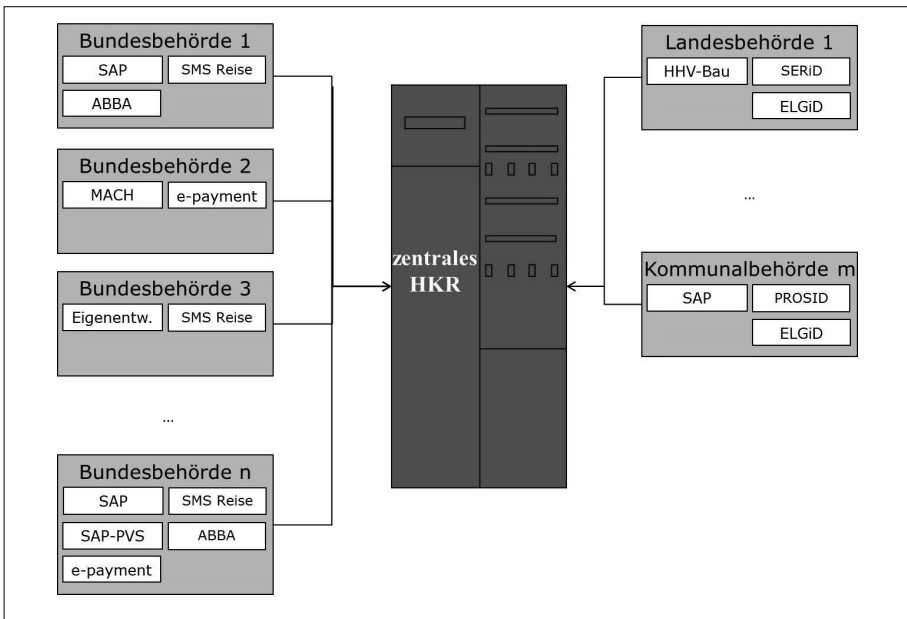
Bundesbehörde 1
SAP
SMS Reise
ABBA

Bundesbehörde 2
MACH
e-payment

Bundesbehörde 3
Eigenentw.
SMS Reise

...

Bundesbehörde n
SAP
SMS Reise
SAP-PVS
ABBA
e-payment

zentrales HKR

Landesbehörde 1
HHV-Bau
SERiD
ELGiD

...

Kommunalbehörde m
SAP
PROSID
ELGiD